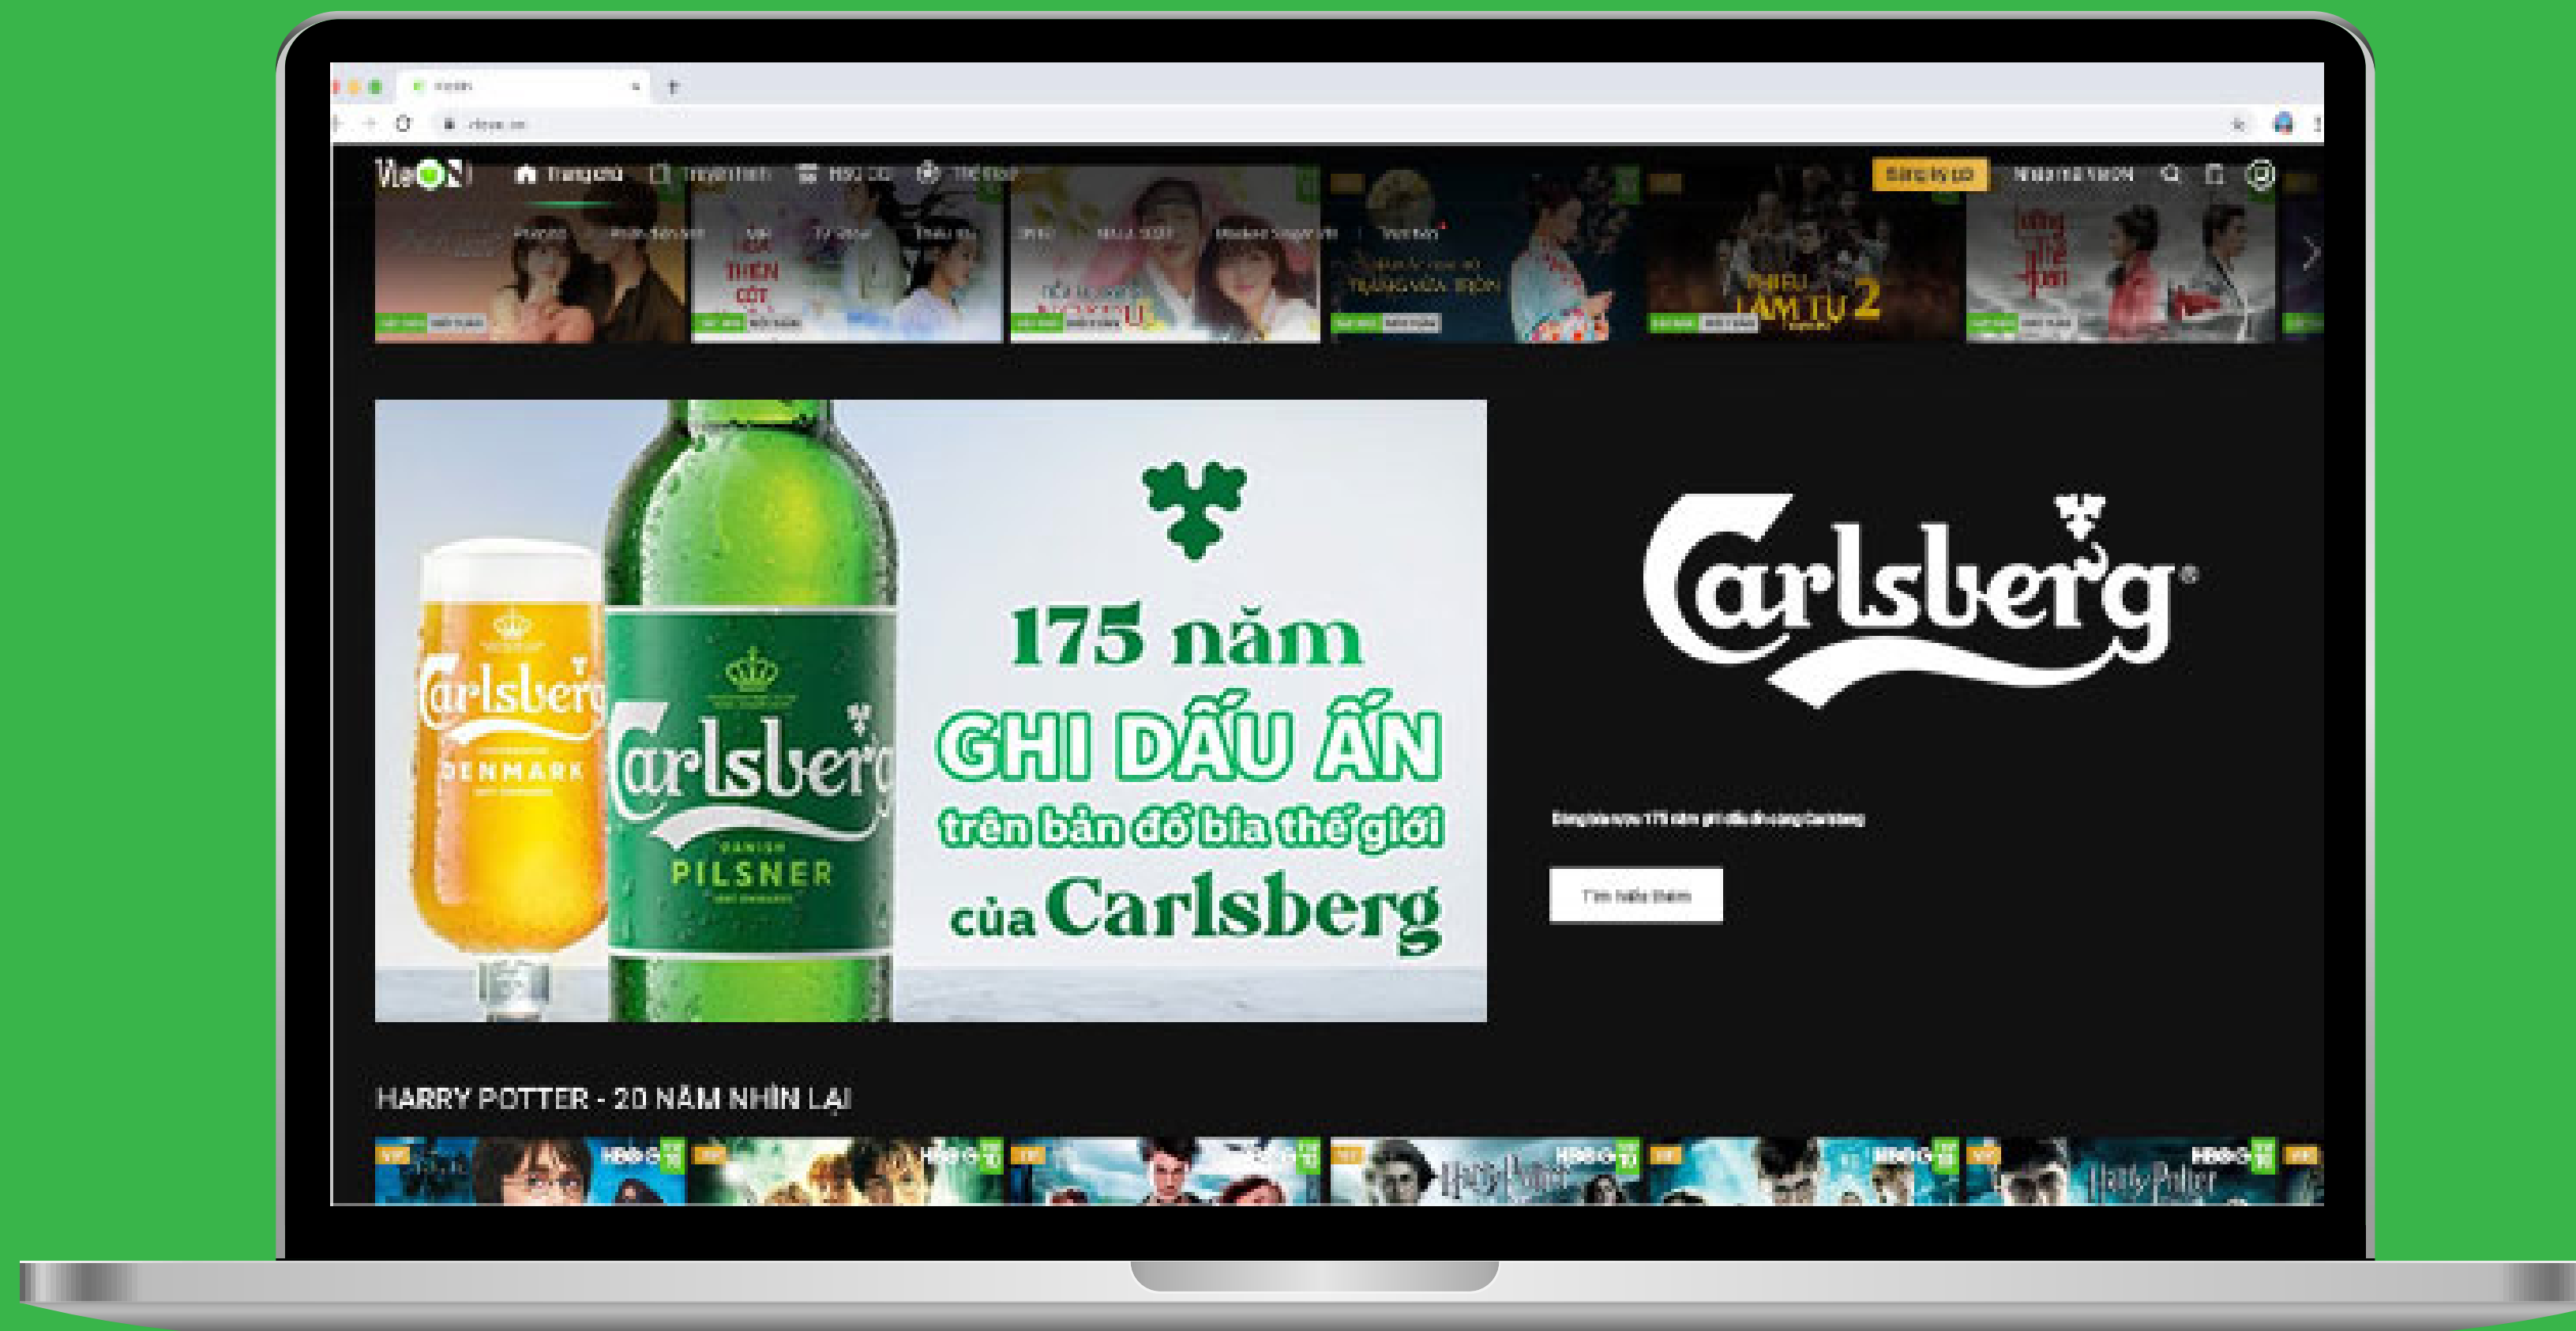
VieON

Trang chủ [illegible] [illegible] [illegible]

Đăng ký gói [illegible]

THIÊN CỐT

PHIÊU LÃM TỤ 2

Carlsberg
DENMARK

Carlsberg
DANISH
PILSNER

175 năm
GHI DẤU ẤN
trên bản đồ bia thế giới
của Carlsberg

Carlsberg®

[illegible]

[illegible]

HARRY POTTER - 20 NĂM NHÌN LẠI

HBO GO
Harry Potter
Harry Potter